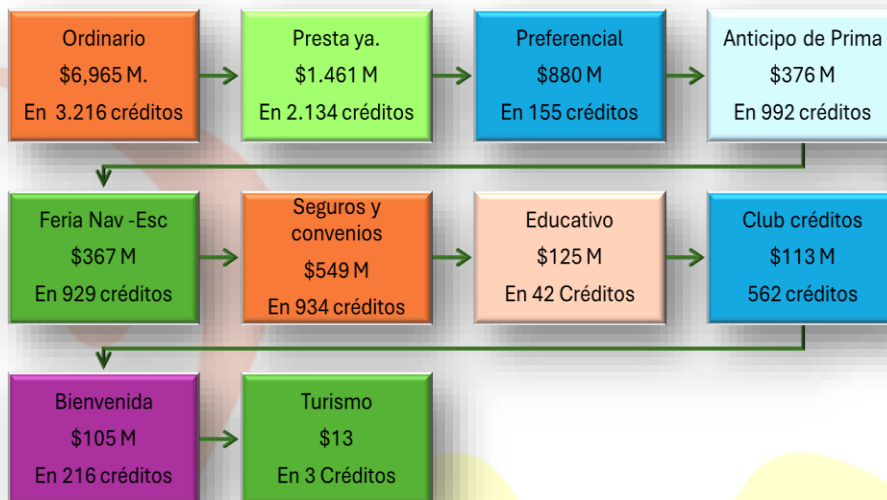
Ordinario
$6,965 M.
En 3.216 créditos

Presta ya.
$1.461 M
En 2.134 créditos

Preferencial
$880 M
En 155 créditos

Anticipo de Prima
$376 M
En 992 créditos

Feria Nav -Esc
$367 M
En 929 créditos

Seguros y convenios
$549 M
En 934 créditos

Educativo
$125 M
En 42 Créditos

Club créditos
$113 M
562 créditos

Bienvenida
$105 M
En 216 créditos

Turismo
$13
En 3 Créditos